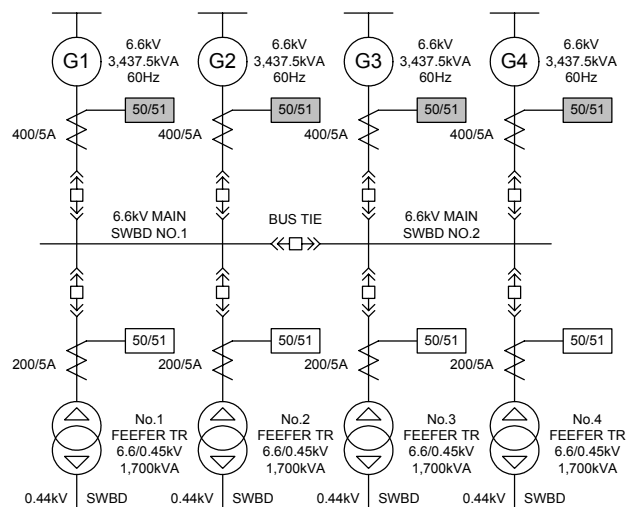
G1
6.6kV
3,437.5kVA
60Hz

G2
6.6kV
3,437.5kVA
60Hz

G3
6.6kV
3,437.5kVA
60Hz

G4
6.6kV
3,437.5kVA
60Hz

50/51
400/5A

50/51
400/5A

50/51
400/5A

50/51
400/5A

6.6kV MAIN
SWBD NO.1

BUS TIE

6.6kV MAIN
SWBD NO.2

50/51
200/5A

50/51
200/5A

50/51
200/5A

50/51
200/5A

No.1
FEEFER TR
6.6/0.45kV
1,700kVA

No.2
FEEFER TR
6.6/0.45kV
1,700kVA

No.3
FEEFER TR
6.6/0.45kV
1,700kVA

No.4
FEEFER TR
6.6/0.45kV
1,700kVA

0.44kV SWBD

0.44kV SWBD

0.44kV SWBD

0.44kV SWBD